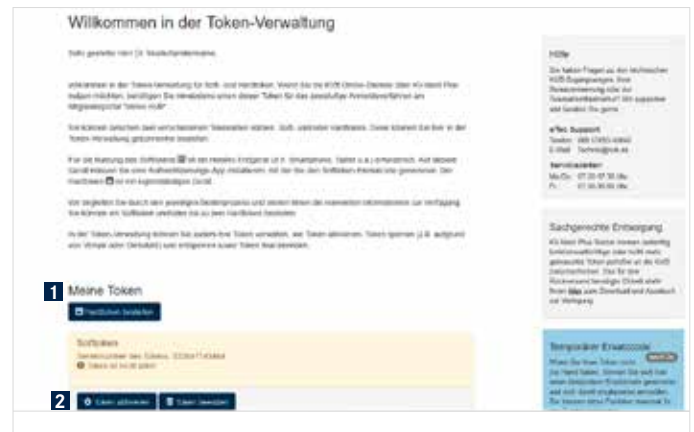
Willkommen in der Token-Verwaltung

Sehr geehrter Herr Dr. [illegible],

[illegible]

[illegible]

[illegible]

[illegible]

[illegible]

1 Meine Token

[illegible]

Softtoken

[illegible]

2 Token aktivieren Token löschen

Hilfe

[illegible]

eTec Support

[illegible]

Servicezeiten

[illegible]

Sachgerechte Entsorgung

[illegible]

Temporärer Ersatzcode

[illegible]